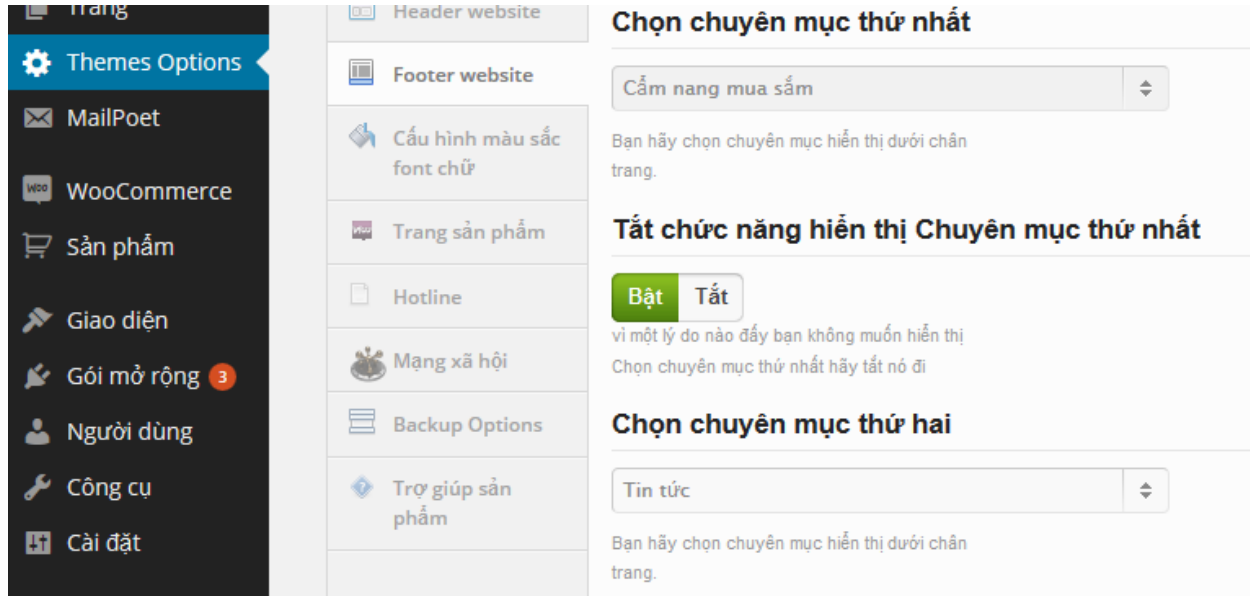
Trang
Themes Options
MailPoet
WooCommerce
Sản phẩm
Giao diện
Gói mở rộng 3
Người dùng
Công cụ
Cài đặt

Header website
Footer website
Cấu hình màu sắc font chữ
Trang sản phẩm
Hotline
Mạng xã hội
Backup Options
Trợ giúp sản phẩm

Chọn chuyên mục thứ nhất

Cẩm nang mua sắm

Bạn hãy chọn chuyên mục hiển thị dưới chân trang.

Tắt chức năng hiển thị Chuyên mục thứ nhất

Bật Tắt

vì một lý do nào đấy bạn không muốn hiển thị Chọn chuyên mục thứ nhất hãy tắt nó đi

Chọn chuyên mục thứ hai

Tin tức

Bạn hãy chọn chuyên mục hiển thị dưới chân trang.